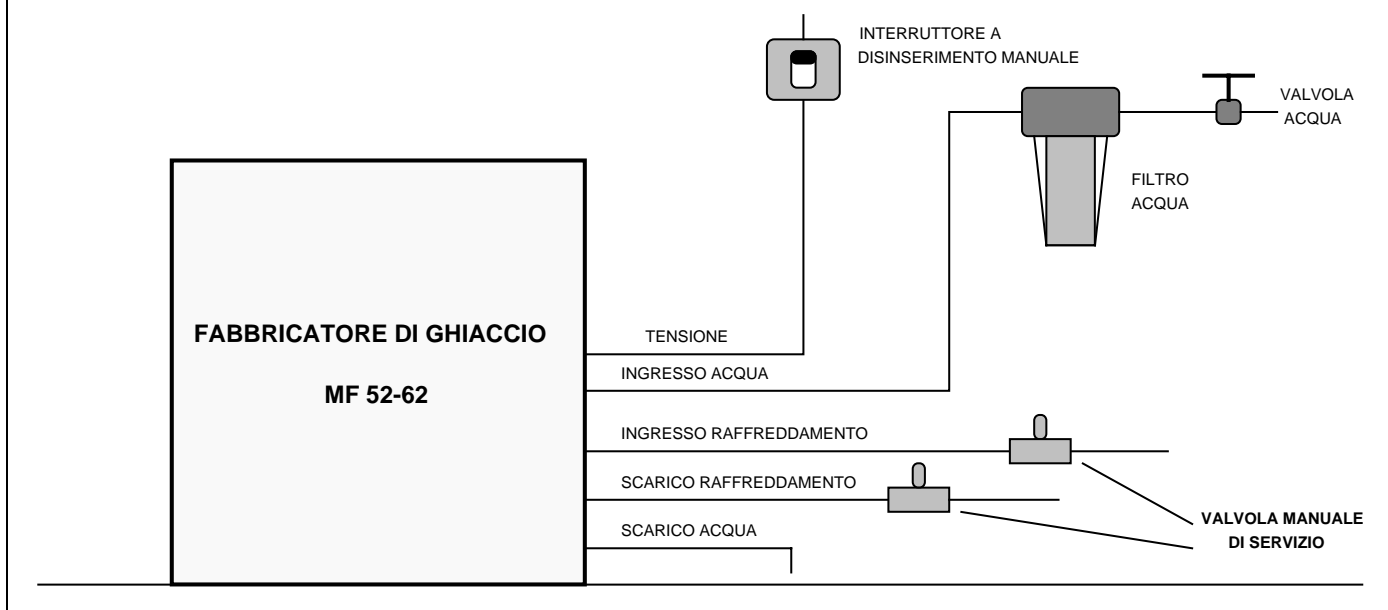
INTERRUTTORE A DISINSERIMENTO MANUALE

VALVOLA ACQUA

FILTRO ACQUA

FABBRICATORE DI GHIACCIO

MF 52-62

TENSIONE

INGRESSO ACQUA

INGRESSO RAFFREDDAMENTO

SCARICO RAFFREDDAMENTO

SCARICO ACQUA

VALVOLA MANUALE DI SERVIZIO